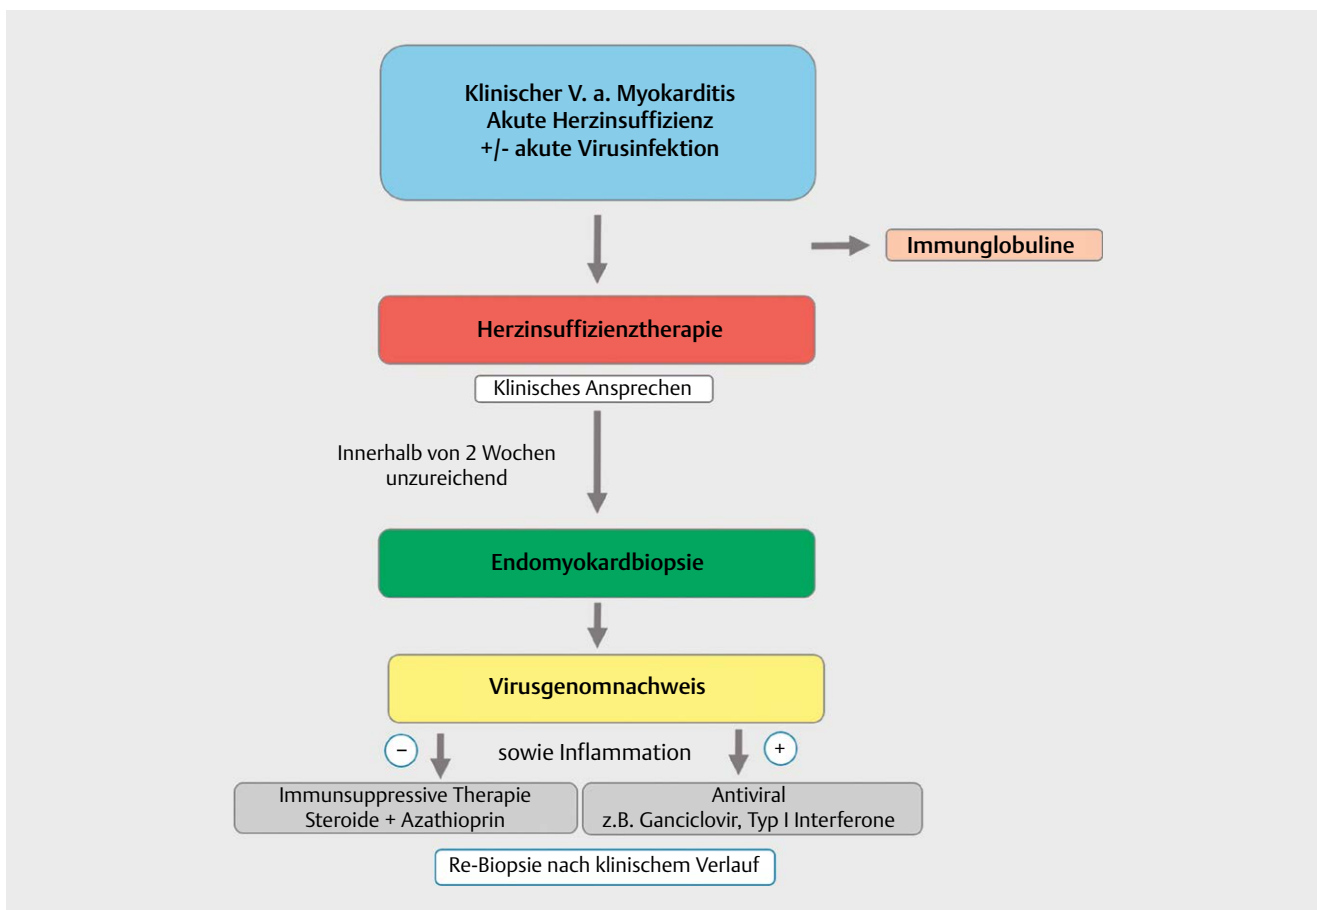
Klinischer V. a. Myokarditis
Akute Herzinsuffizienz
+/- akute Virusinfektion

Immunglobuline

Herzinsuffizienztherapie

Klinisches Ansprechen

Innerhalb von 2 Wochen unzureichend

Endomyokardbiopsie

Virusgenomnachweis

−

sowie Inflammation

+

Immunsuppressive Therapie
Steroide + Azathioprin

Antiviral
z.B. Ganciclovir, Typ I Interferone

Re-Biopsie nach klinischem Verlauf